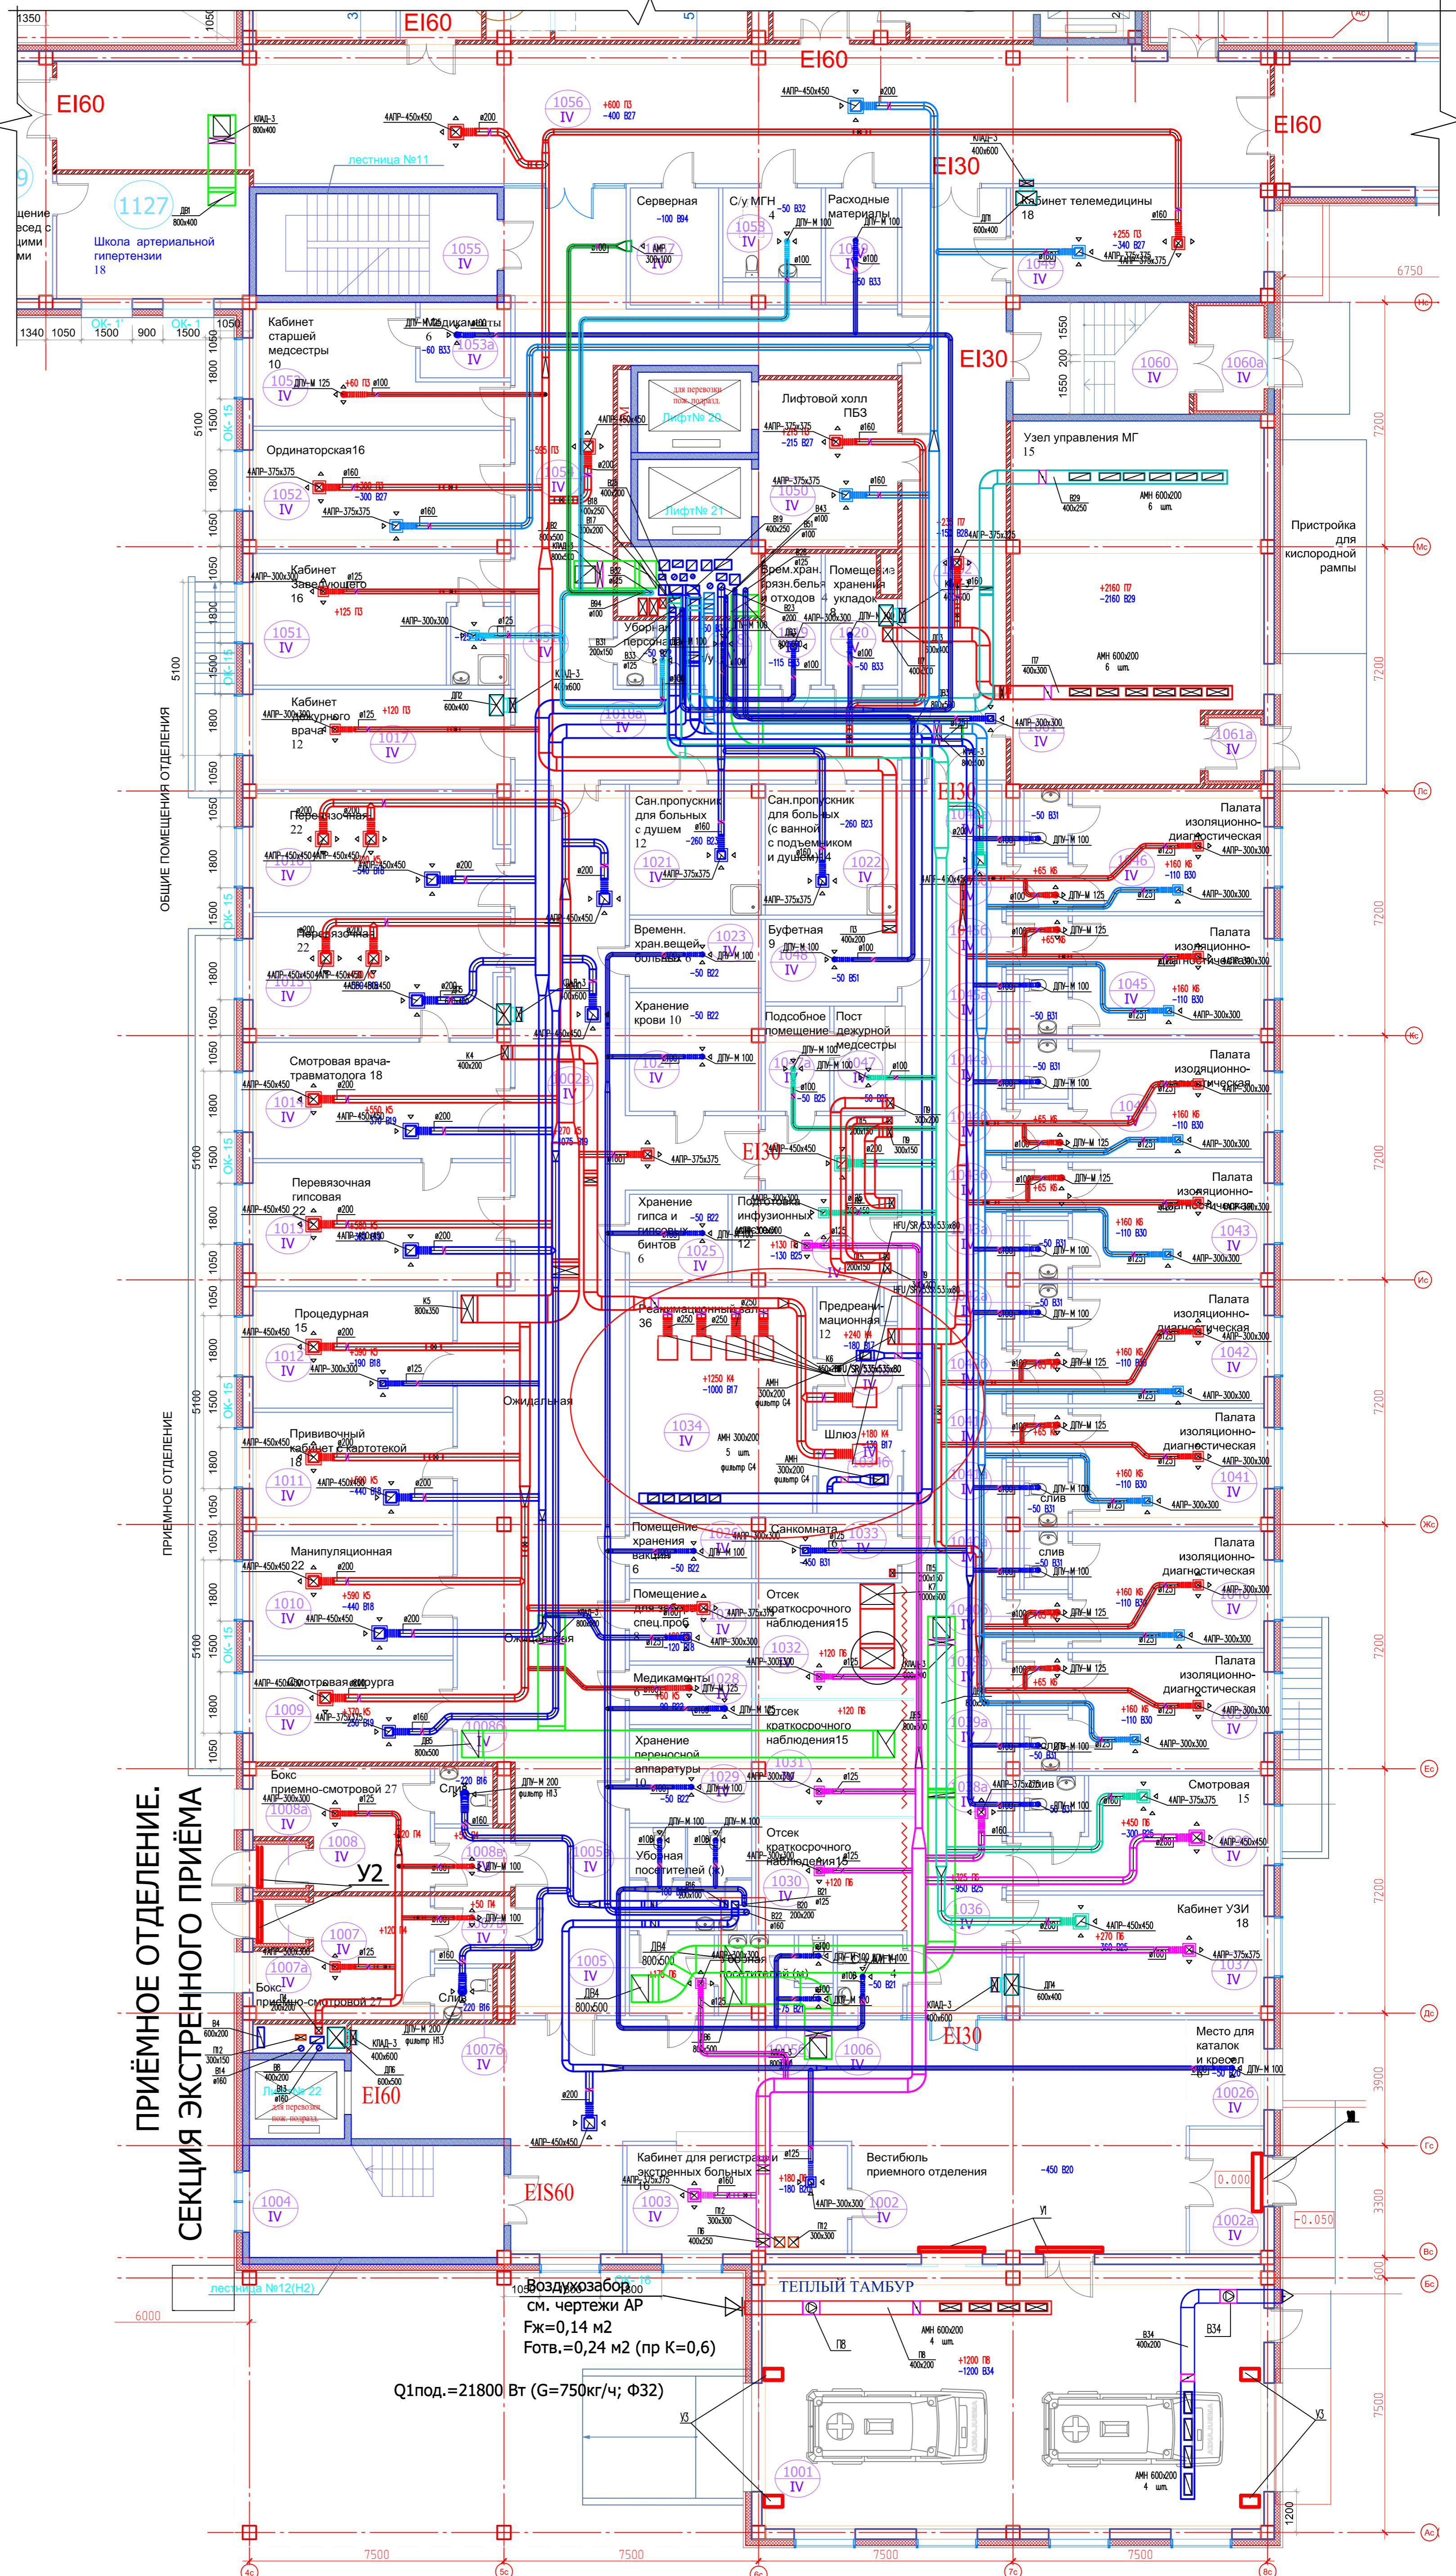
EI60

EI60

EI60

EI60

EI30

EI30

Школа артериальной гипертензии 18

1127

лестница №11

Серверная

С/у МГН

Расходные материалы

Кабинет телемедицины 18

Кабинет старшей медсестры 10

Медикаменты 6

Лифтовой холл ПБЗ

Лифт№ 20

Лифт№ 21

Узел управления МГ 15

Пристройка для кислородной рампы

Ординаторская16

Кабинет Заведующего 16

Врем.хран. грязн.белья и отходов

Помещение хранения укладок 8

Уборная персонала

Кабинет дежурного врача 12

Перевязочная 22

Сан.пропускник для больных с душем 12

Сан.пропускник для больных (с ванной с подъемником и душем) 14

Палата изоляционно-диагностическая

Временн. хран.вещей больных 6

Буфетная 9

Хранение крови 10

Подсобное помещение

Пост дежурной медсестры

Смотровая врача-травматолога 18

Перевязочная гипсовая 22

Хранение гипса и гипсовых бинтов 6

Подготовка инфузионных 12

Процедурная 15

Реанимационный зал 36

Предреанимационная 12

Ожидальная

Шлюз

Прививочный кабинет с картотекой 18

Манипуляционная 22

Помещение хранения вакцин 6

Санкомната 6

слив

Помещение для хранения спец.проб

Отсек краткосрочного наблюдения15

Смотровая хирурга

Медикаменты 6

Хранение переносной аппаратуры 10

Смотровая 15

Бокс приемно-смотровой 27

Уборная посетителей (ж)

Уборная посетителей (м)

Кабинет УЗИ 18

У2

Место для каталок и кресел

ПРИЁМНОЕ ОТДЕЛЕНИЕ. СЕКЦИЯ ЭКСТРЕННОГО ПРИЁМА

ОБЩИЕ ПОМЕЩЕНИЯ ОТДЕЛЕНИЯ

ПРИЕМНОЕ ОТДЕЛЕНИЕ

Кабинет для регистрации экстренных больных 10

Вестибюль приемного отделения

EI60

EIS60

EI30

лестница №12(Н2)

Воздухозабор см. чертежи АР
Fж=0,14 м2
Fотв.=0,24 м2 (пр K=0,6)

Q1под.=21800 Вт (G=750кг/ч; Ф32)

ТЕПЛЫЙ ТАМБУР

АМН 600х200 4 шт.

+1200 П8
-1200 В34

У1

У3

0.000

-0.050

7500

7500

7500

7500

6000

6750